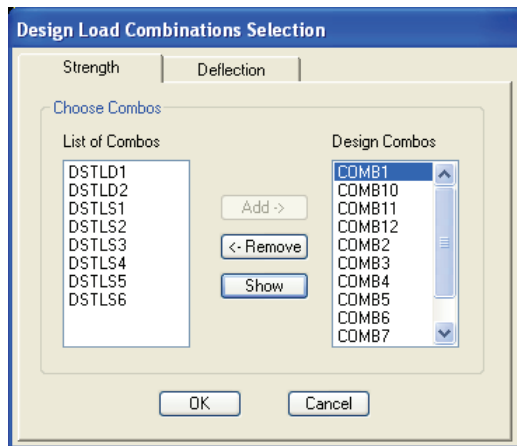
Design Load Combinations Selection

Strength

Deflection

Choose Combos

List of Combos

DSTLD1
DSTLD2
DSTLS1
DSTLS2
DSTLS3
DSTLS4
DSTLS5
DSTLS6

Add ->

<- Remove

Show

Design Combos

COMB1
COMB10
COMB11
COMB12
COMB2
COMB3
COMB4
COMB5
COMB6
COMB7

OK

Cancel